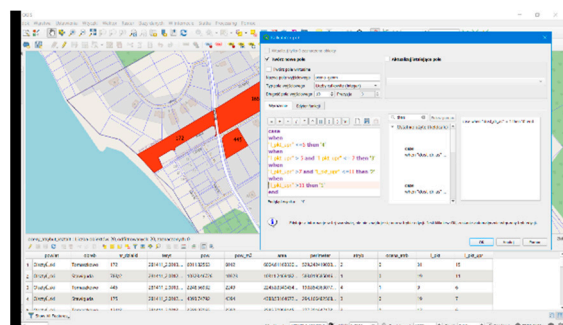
QGIS

Projekt Edycja Widok Warstwa Ustawienia Wtyczki Wektor Raster Baza danych Internet Mesh Przetwarzanie Pomoc

Kalkulator pól

Utwórz nowe pole

Aktualizuj istniejące pole

Nazwa pola wynikowego

Typ pola wynikowego

Długość pola wynikowego

Wyrażenie

Edytor funkcji

case
when
"l_pkt_usr" <=3 then 'I'
when
"l_pkt_usr" > 3 and "l_pkt_usr" <= 7 then 'II'
when
"l_pkt_usr" >7 and "l_pkt_usr" <=12 then 'I'
when
"l_pkt_usr" >12 then 'I'
end

Podgląd wyniku

case

case

OK Anuluj Pomoc

|  | powiat | obreb | w_obreb | kwyr | pow | pow_m2 | area | perimeter | ... | ... | l_pkt | l_pkt_usr |
|---|---|---|---|---|---|---|---|---|---|---|---|---|
| 1 | Drybyl_ml | Tomaszewo | 175 | ... | ... | ... | ... | ... | 2 | 3 | 10 | 15 |
| 2 | Drybyl_ml | Tomaszewo | 175 | ... | ... | ... | ... | ... | 2 | 3 | 10 | 15 |
| 3 | Drybyl_ml | Sosnogada | 175 | ... | ... | ... | ... | ... | 4 | 1 | 0 | 8 |
| 4 | Drybyl_ml | Sosnogada | 175 | ... | ... | ... | ... | ... | 2 | 3 | 14 | 11 |